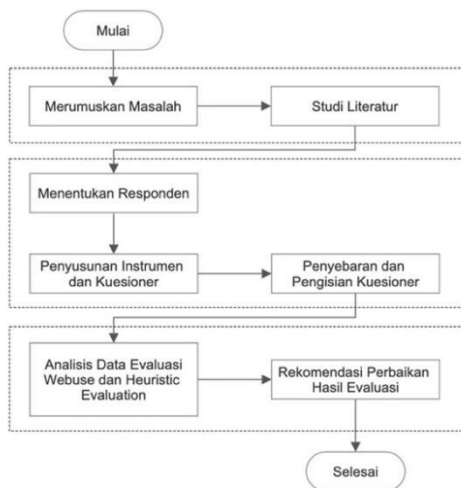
Mulai

Merumuskan Masalah

Studi Literatur

Menentukan Responden

Penyusunan Instrumen dan Kuesioner

Penyebaran dan Pengisian Kuesioner

Analisis Data Evaluasi Webuse dan Heuristic Evaluation

Rekomendasi Perbaikan Hasil Evaluasi

Selesai